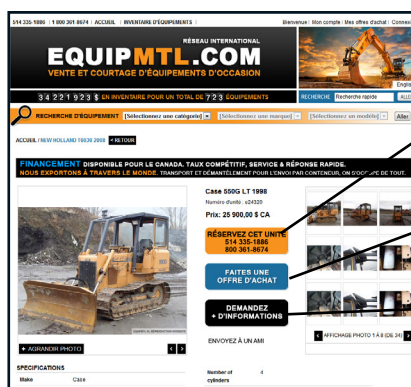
514 335-1886 | 1 800 361-8674 | ACCUEIL | INVENTAIRE D'ÉQUIPEMENTS |

Bienvenue | Mon compte | Mes offres d'achat | Conn

RÉSEAU INTERNATIONAL
EQUIPMTL.COM
VENTE ET COURTAGE D'ÉQUIPEMENTS D'OCCASION

34 221 923 $ EN INVENTAIRE POUR UN TOTAL DE 723 ÉQUIPEMENTS

Engli

RECHERCHE Recherche rapide ALL

RECHERCHE D'ÉQUIPEMENT [Sélectionnez une catégorie] [Sélectionnez une marque] [Sélectionnez un modèle] Aller

ACCUEIL NEW HOLLAND 1003G 2008 < RETOUR

FINANCEMENT DISPONIBLE POUR LE CANADA. TAUX COMPÉTITIF, SERVICE & RÉPONSE RAPIDE.
NOUS EXPORTONS À TRAVERS LE MONDE. TRANSPORT ET DÉMANTÈLEMENT POUR L'ENVOI PAR CONTENEUR, ON S'OCCUPE DE TOUT.

Case 550G LT 1998
Numéro d'unité : e24320
Prix: 25 900,00 $ CA

RÉSERVEZ CET UNITÉ
514 335-1886
800 361-8674

FAITES UNE OFFRE D'ACHAT

DEMANDEZ + D'INFORMATIONS

ENVOYEZ À UN AMI

+ AGRANDIR PHOTO

AFFICHAGE PHOTO 1 À 8 (DE 24)

SPECIFICATIONS
Make Case

Number of cylinders 4